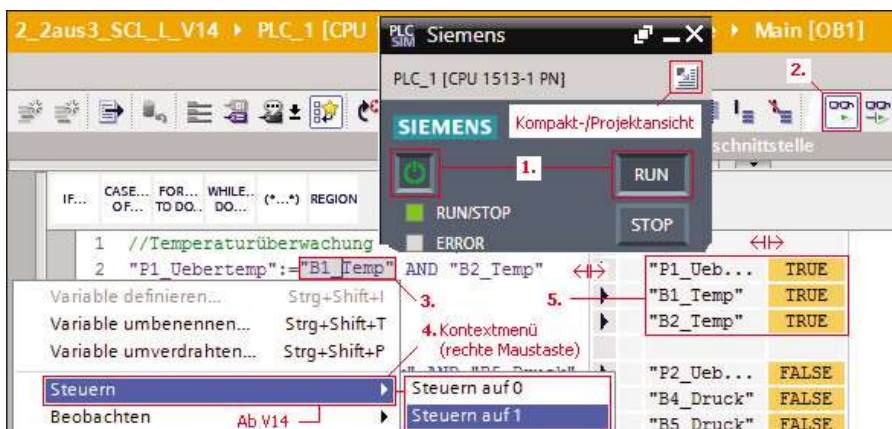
2_2aus3_SCL_L_V14 ▸ PLC_1 [CPU

PLC SIM Siemens

▸ Main [OB1]

PLC_1 [CPU 1513-1 PN]

2.

SIEMENS Kompakt-/Projektansicht

schnittstelle

1.

RUN

RUN/STOP

STOP

ERROR

IF... CASE... OF... FOR... TO DO... WHILE... DO... (*...*) REGION

1 //Temperaturüberwachung

2 "P1_Uebertemp":="B1_Temp" AND "B2_Temp"

| "P1_Ueb... | TRUE |
|---|---|
| "B1_Temp" | TRUE |
| "B2_Temp" | TRUE |

3.

5.

Variable definieren... Strg+Shift+I

Variable umbenennen... Strg+Shift+T

Variable umverdrahten... Strg+Shift+P

4. Kontextmenü (rechte Maustaste)

Steuern

Beobachten

Ab V14

Steuern auf 0

Steuern auf 1

| "P2_Ueb... | FALSE |
|---|---|
| "B4_Druck" | FALSE |
| "B5_Druck" | FALSE |